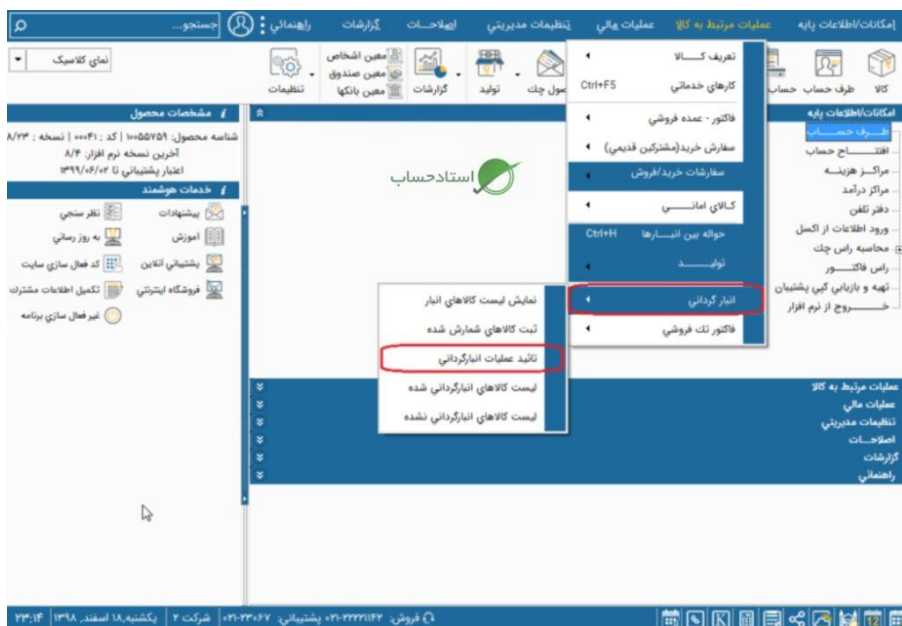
امکانات/اطلاعات پایه | عملیات مرتبط به کالا | عملیات مالی | تنظیمات مدیریتی | اصلاحات | گزارشات | راهنمائی | جستجو...

کالا | طرف حساب | حساب | وصول چک | تولید | گزارشات | معین اشخاص | معین صندوق | معین بانکها | تنظیمات | نمای کلاسیک

تعریف کـــالا
کارهای خدماتی Ctrl+F5
فاکتور - عمده فروشی
سفارش خرید(مشترکین قدیمی)
سفارشات خرید/فروش
کالای امانـــــــی
حواله بین انبـــارها Ctrl+H
تولیـــــــد
انبار گردانی
فاکتور تک فروشی

نمایش لیست کالاهای انبار
ثبت کالاهای شمارش شده
تائید عملیات انبارگردانی
لیست کالاهای انبارگردانی شده
لیست کالاهای انبارگردانی نشده

امکانات/اطلاعات پایه
طـــرف حســـاب
افتتــــــاح حساب
مراکـــز هزینـــه
مراکز درآمد
دفتر تلفن
ورود اطلاعات از اکسل
محاسبه راس چك
راس فاکتـــــور
تهیه و بازیابی کپی پشتیبان
خــــــروج از نرم افزار

استادحساب

مشخصات محصول
شناسه محصول: ۱۰۰۵۵۷۵۹ | کد : ۰۰۰۴۱ | نسخه : ۸/۲۳
آخرین نسخه نرم افزار: ۸/۴
اعتبار پشتیبانی تا ۱۳۹۹/۰۶/۰۲
خدمات هوشمند
پیشنهادات | نظر سنجی
آموزش | به روز رسانی
پشتیبانی آنلاین | کد فعال سازی سایت
فروشگاه اینترنتی | تکمیل اطلاعات مشترك
غیر فعال سازی برنامه

عملیات مرتبط به کالا
عملیات مالی
تنظیمات مدیریتی
اصلاحات
گزارشات
راهنمائی

فروش: ۰۲۱-۲۲۲۲۱۱۴۲ پشتیبانی: ۰۲۱-۲۳۳۰۶۷ | شرکت ۲ | یکشنبه,۱۸ اسفند, ۱۳۹۸ | ۲۳:۱۴